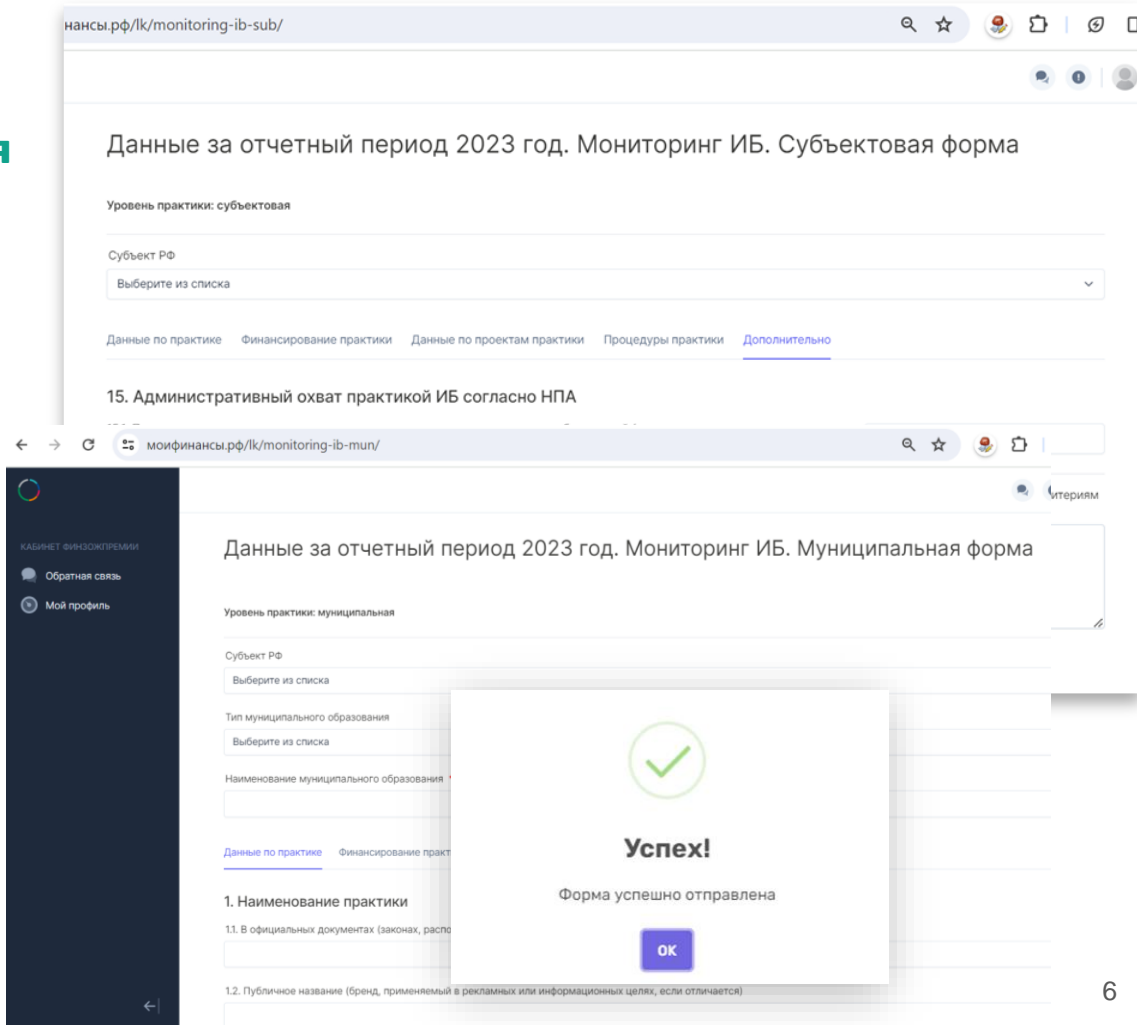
нансы.рф/lk/monitoring-ib-sub/

Данные за отчетный период 2023 год. Мониторинг ИБ. Субъектовая форма

Уровень практики: субъектовая

Субъект РФ

Выберите из списка

Данные по практике Финансирование практики Данные по проектам практики Процедуры практики Дополнительно

15. Административный охват практикой ИБ согласно НПА

моифинансы.рф/lk/monitoring-ib-mun/

итериям

КАБИНЕТ ФИНЭОКСПЕРТИ

Обратная связь

Мой профиль

Данные за отчетный период 2023 год. Мониторинг ИБ. Муниципальная форма

Уровень практики: муниципальная

Субъект РФ

Выберите из списка

Тип муниципального образования

Выберите из списка

Наименование муниципального образования

Данные по практике Финансирование практ

1. Наименование практики

1.1. В официальных документах (законах, распо

1.2. Публичное название (бренд, применяемый в рекламных или информационных целях, если отличается)

Успех!

Форма успешно отправлена

OK

6